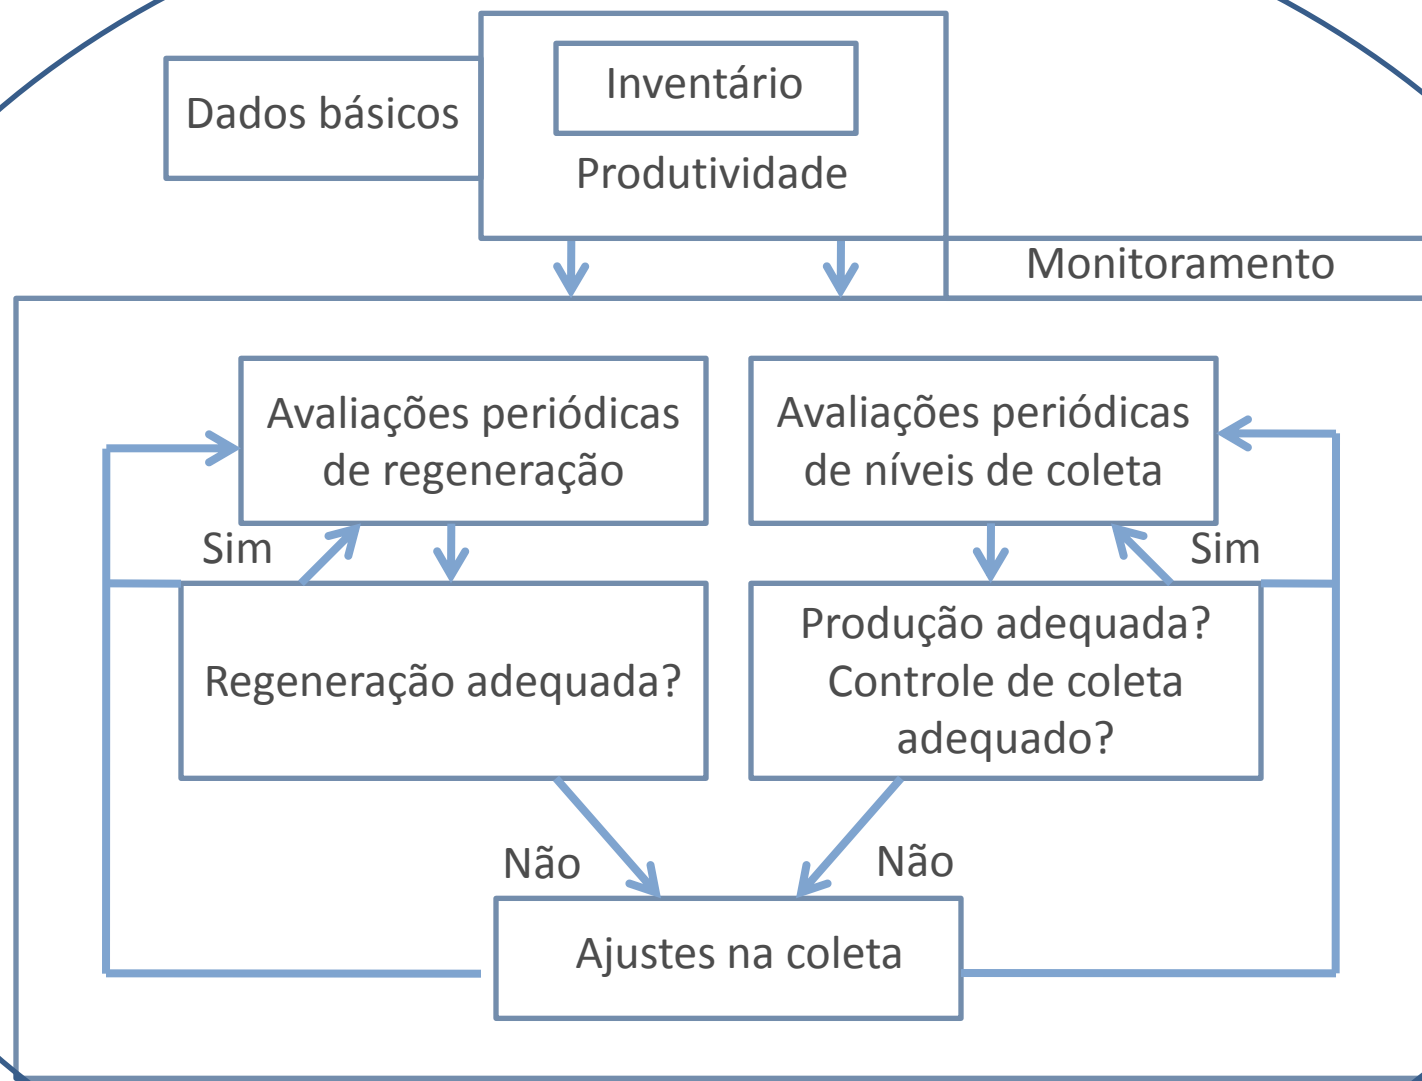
Dados básicos

Inventário

Produtividade

Monitoramento

Avaliações periódicas de regeneração

Avaliações periódicas de níveis de coleta

Sim

Sim

Regeneração adequada?

Produção adequada? Controle de coleta adequado?

Não

Não

Ajustes na coleta